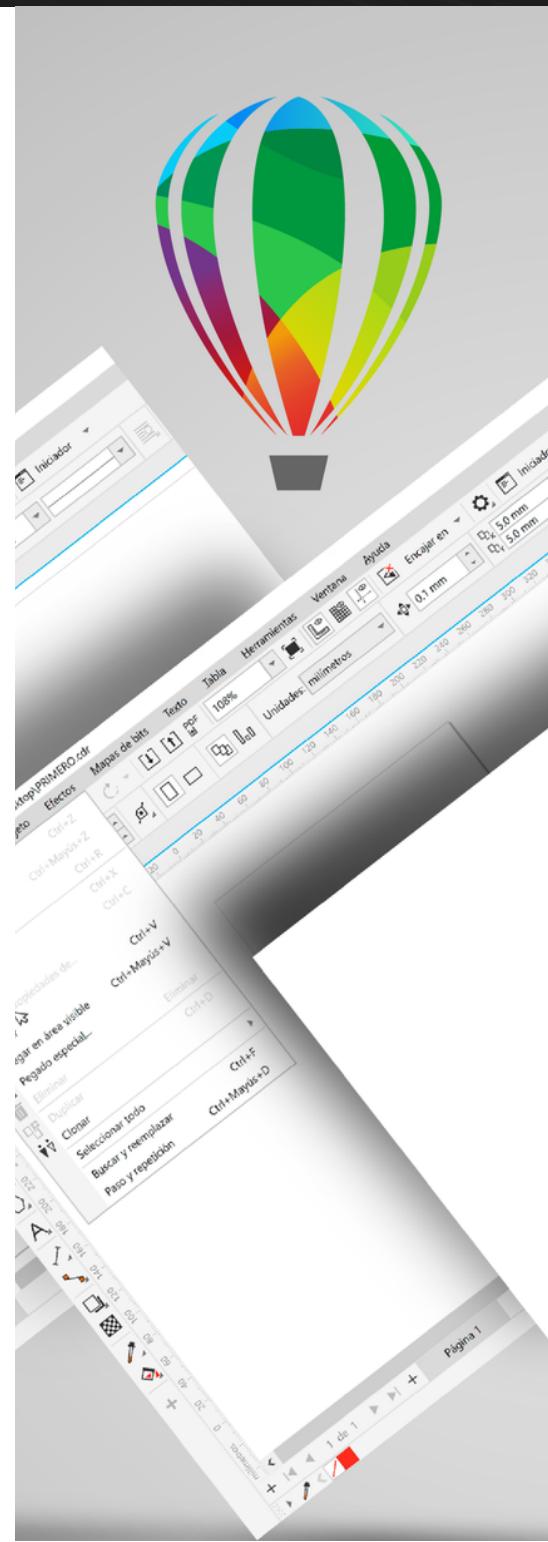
Iniciador

ktop\PRIMERO.cdr
eto Efectos Mapas de bits Texto Tabla Herramientas Ventana Ayuda

108%
Unidades: milímetros
0,1 mm
Encajar en
Iniciad
5,0 mm
5,0 mm

Ctrl+Z
Ctrl+Mayús+Z
Ctrl+R
Ctrl+X
Ctrl+C
Ctrl+V
Ctrl+Mayús+V
ropiedades de...
gar en área visible
Pegado especial...
Eliminar
Duplicar Ctrl+D
Clonar
Seleccionar todo
Buscar y reemplazar Ctrl+F
Paso y repetición Ctrl+Mayús+D

1 de 1
Página 1
milímetros